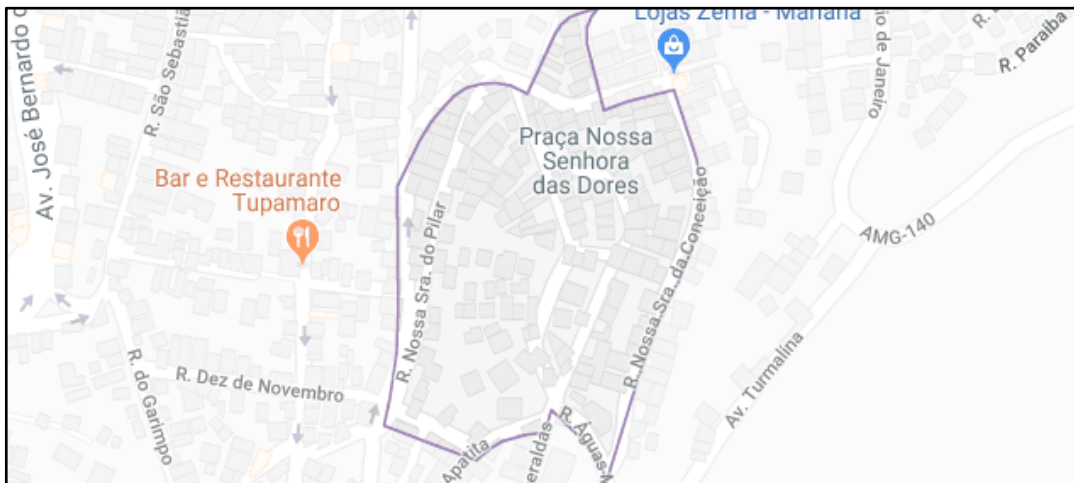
Lojas Zema - Mariana

Av. José Bernardo d

R. São Sebastiã

io de Janeiro

R. Paraíba

Praça Nossa Senhora das Dores

Bar e Restaurante Tupamaro

R. Nossa Sra. do Pilar

R. Nossa Sra. da Conceição

AMG-140

R. Dez de Novembro

R. do Garimpo

Apatita

eraldas

R. Águas

Av. Turmalina